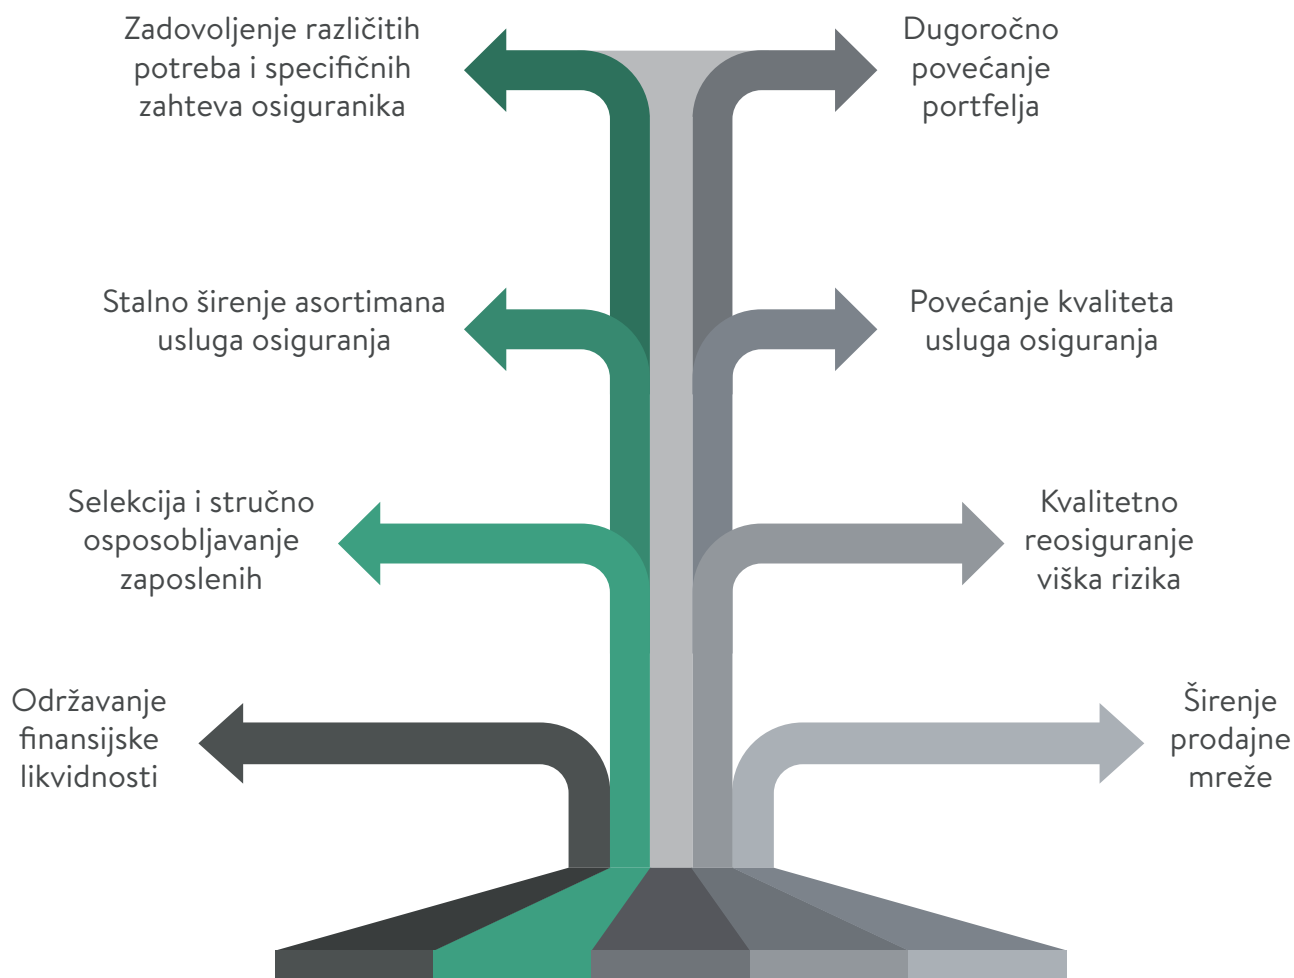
Zadovoljenje različitih potreba i specifičnih zahteva osiguranika

Dugoročno povećanje portfelja

Stalno širenje asortimana usluga osiguranja

Povećanje kvaliteta usluga osiguranja

Selekcija i stručno osposobljavanje zaposlenih

Kvalitetno reosiguranje viška rizika

Održavanje finansijske likvidnosti

Širenje prodajne mreže